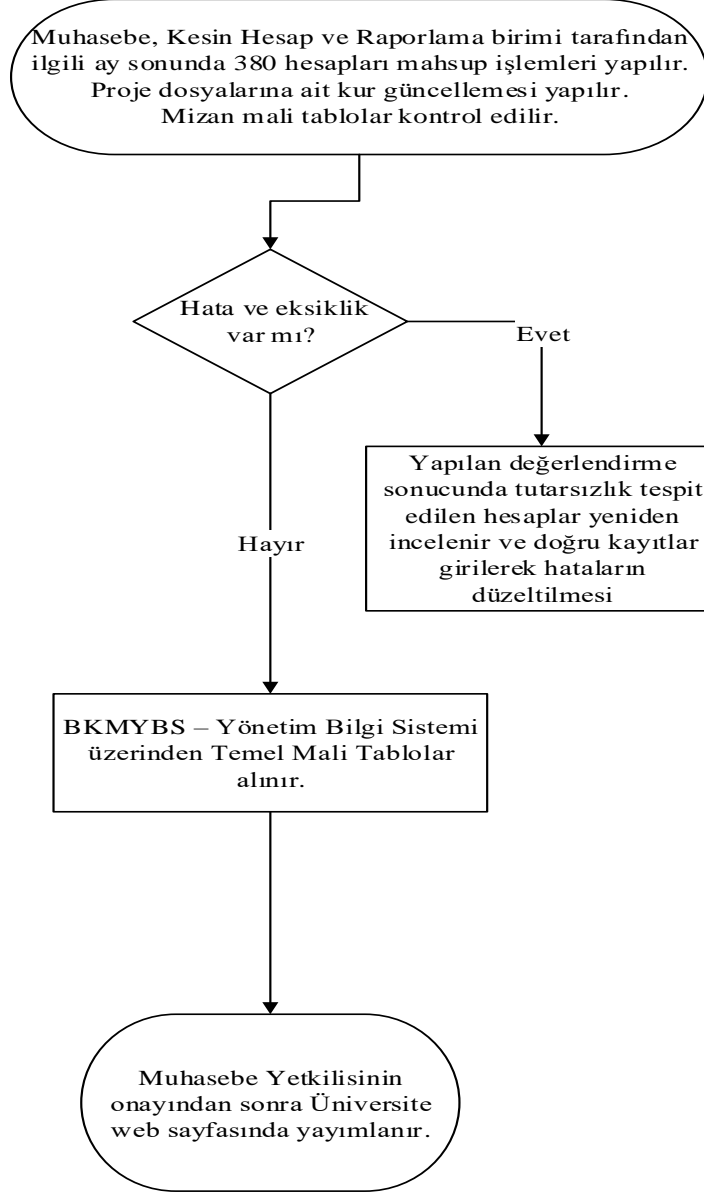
Muhasebe, Kesin Hesap ve Raporlama birimi tarafından ilgili ay sonunda 380 hesapları mahsup işlemleri yapılır. Proje dosyalarına ait kur güncellemesi yapılır. Mizan mali tablolar kontrol edilir.

Hata ve eksiklik var mı?

Evet

Yapılan değerlendirme sonucunda tutarsızlık tespit edilen hesaplar yeniden incelenir ve doğru kayıtlar girilerek hataların düzeltilmesi

Hayır

BKMYBS – Yönetim Bilgi Sistemi üzerinden Temel Mali Tablolar alınır.

Muhasebe Yetkilisinin onayından sonra Üniversite web sayfasında yayımlanır.